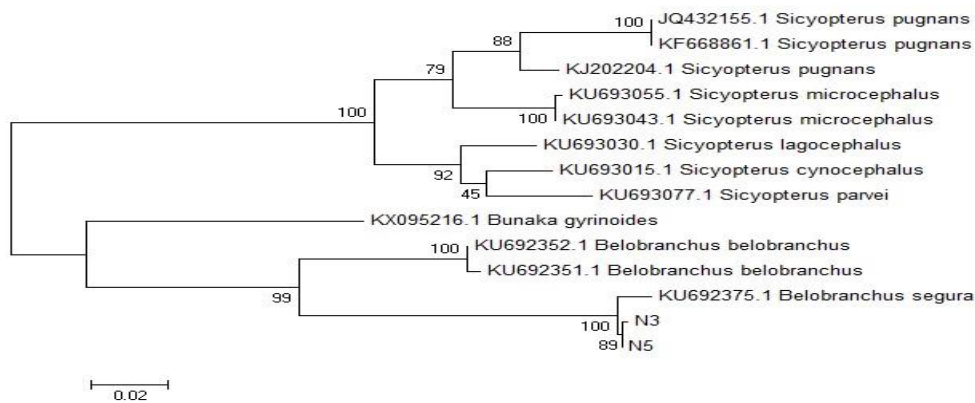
100 JQ432155.1 Sicyopterus pugnans
KF668861.1 Sicyopterus pugnans
88
KJ202204.1 Sicyopterus pugnans
79
KU693055.1 Sicyopterus microcephalus
100
100 KU693043.1 Sicyopterus microcephalus
KU693030.1 Sicyopterus lagocephalus
KU693015.1 Sicyopterus cynocephalus
92
45
KU693077.1 Sicyopterus parvei
KX095216.1 Bunaka gyrinoides
100 KU692352.1 Belobranchus belobranchus
KU692351.1 Belobranchus belobranchus
99
KU692375.1 Belobranchus segura
100 N3
89 N5
0.02